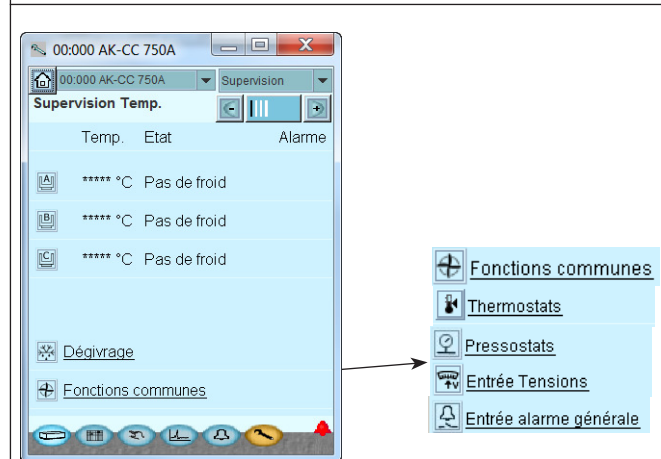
00:000 AK-CC 750A

00:000 AK-CC 750A
Supervision
Supervision Temp.

Temp. Etat Alarme

A ***** °C Pas de froid
B ***** °C Pas de froid
C ***** °C Pas de froid

Dégivrage
Fonctions communes

Fonctions communes
Thermostats
Pressostats
Entrée Tensions
Entrée alarme générale